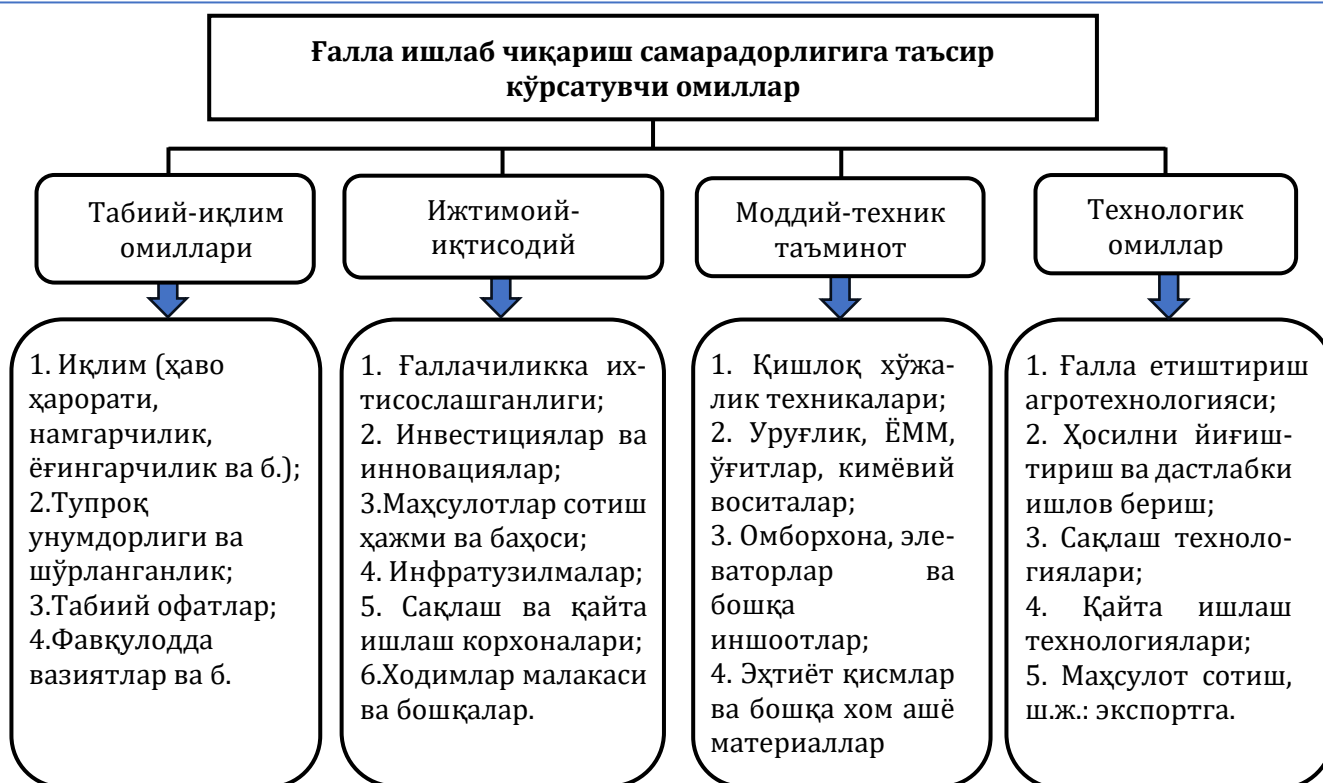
Ғалла ишлаб чиқариш самарадорлигига таъсир кўрсатувчи омиллар

Табиий-иқлим омиллари

1. Иқлим (ҳаво ҳарорати, намгарчилик, ёғингарчилик ва б.);
2.Тупроқ унумдорлиги ва шўрланганлик;
3.Табиий офатлар;
4.Фавқулодда вазиятлар ва б.

Ижтимоий-иқтисодий

1. Ғаллачиликка ихтисослашганлиги;
2. Инвестициялар ва инновациялар;
3.Маҳсулотлар сотиш ҳажми ва баҳоси;
4. Инфратузилмалар;
5. Сақлаш ва қайта ишлаш корхоналари;
6.Ходимлар малакаси ва бошқалар.

Моддий-техник таъминот

1. Қишлоқ хўжалик техникалари;
2. Уруғлик, ЁММ, ўғитлар, кимёвий воситалар;
3. Омборхона, элеваторлар ва бошқа иншоотлар;
4. Эҳтиёт қисмлар ва бошқа хом ашё материаллар

Технологик омиллар

1. Ғалла етиштириш агротехнологияси;
2. Ҳосилни йиғиштириш ва дастлабки ишлов бериш;
3. Сақлаш технологиялари;
4. Қайта ишлаш технологиялари;
5. Маҳсулот сотиш, ш.ж.: экспортга.